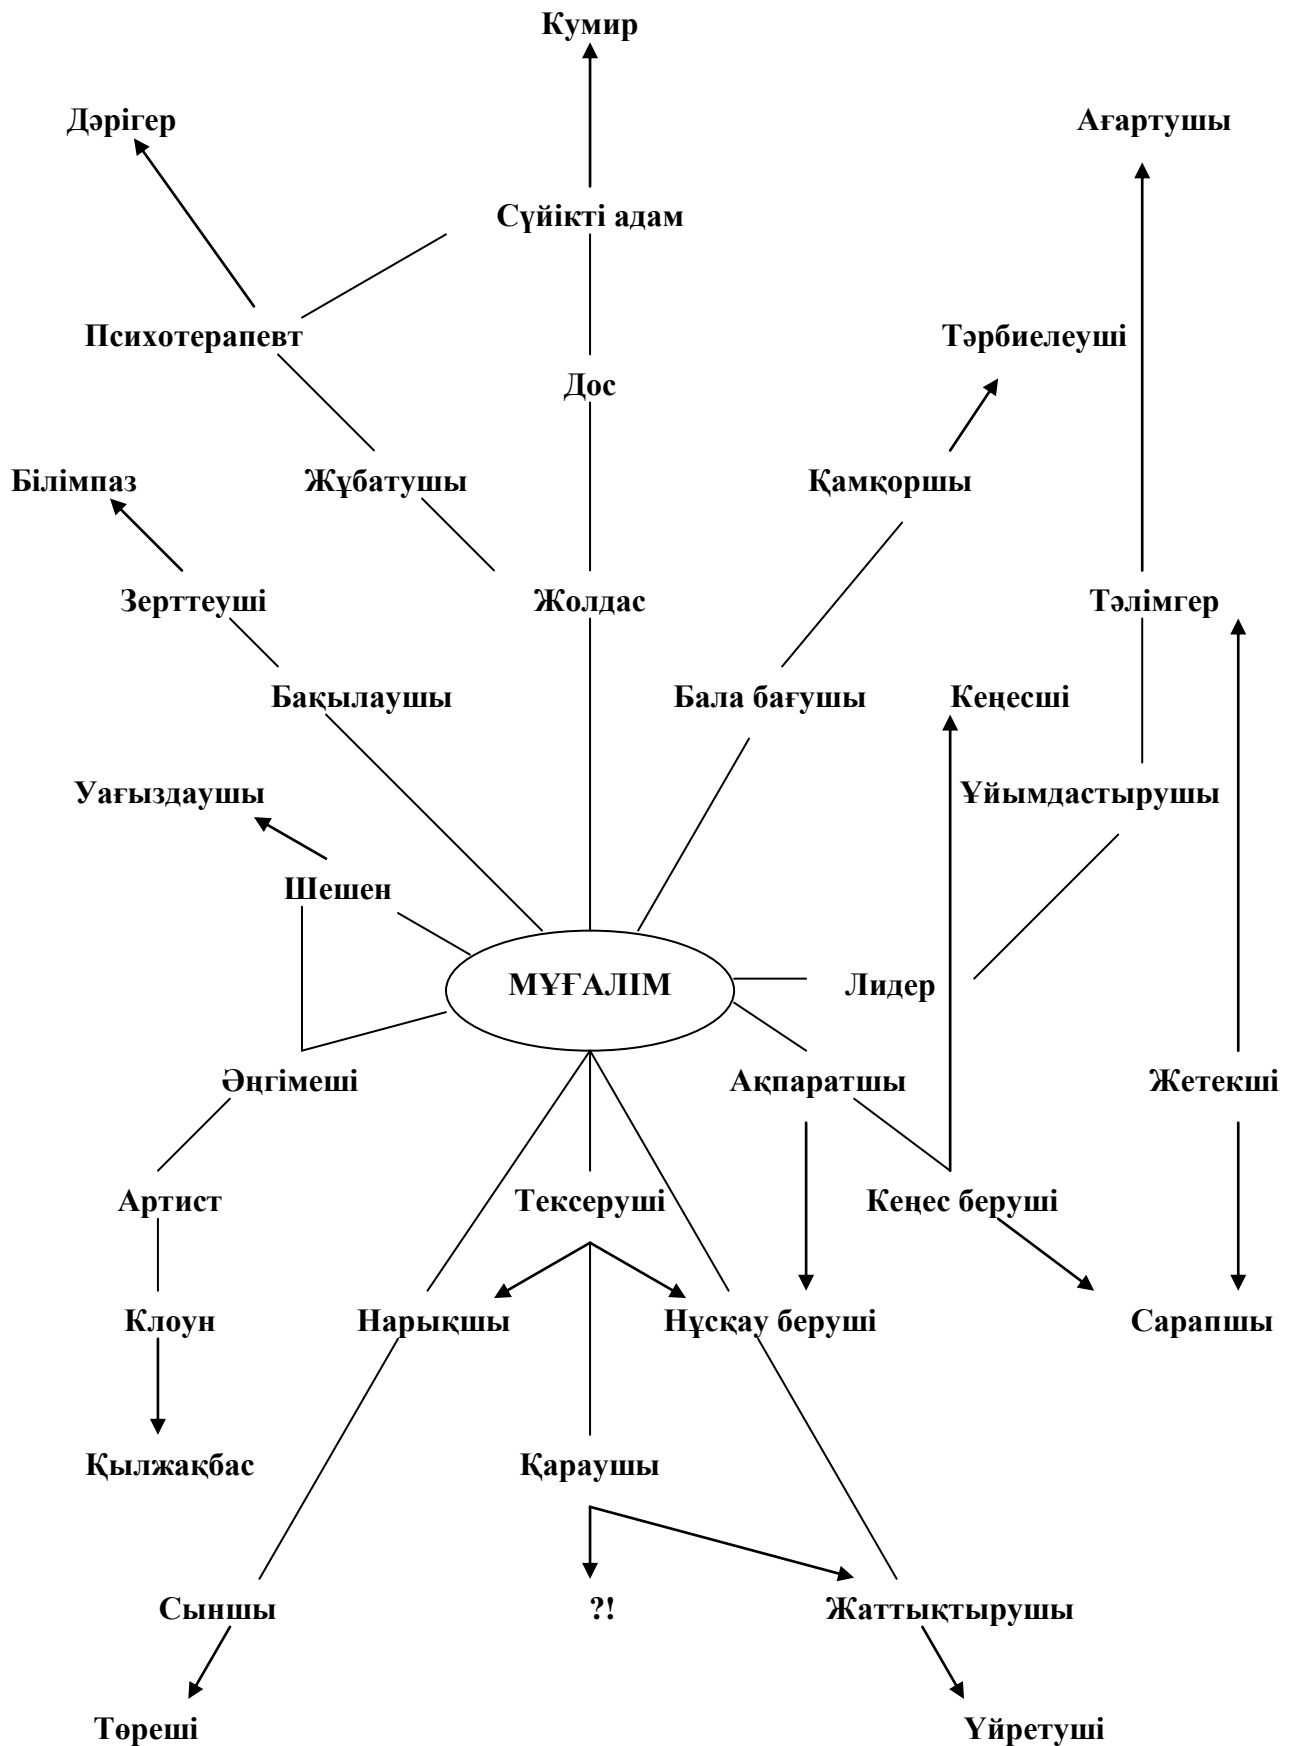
Кумир

Дәрігер

Ағартушы

Сүйікті адам

Психотерапевт

Тәрбиелеуші

Дос

Білімпаз

Жұбатушы

Қамқоршы

Зерттеуші

Жолдас

Тәлімгер

Бақылаушы

Бала бағушы

Кеңесші

Уағыздаушы

Ұйымдастырушы

Шешен

МҰҒАЛІМ

Лидер

Әңгімеші

Ақпаратшы

Жетекші

Артист

Тексеруші

Кеңес беруші

Клоун

Нарықшы

Нұсқау беруші

Сарапшы

Қылжақбас

Қараушы

Сыншы

?!

Жаттықтырушы

Төреші

Үйретуші